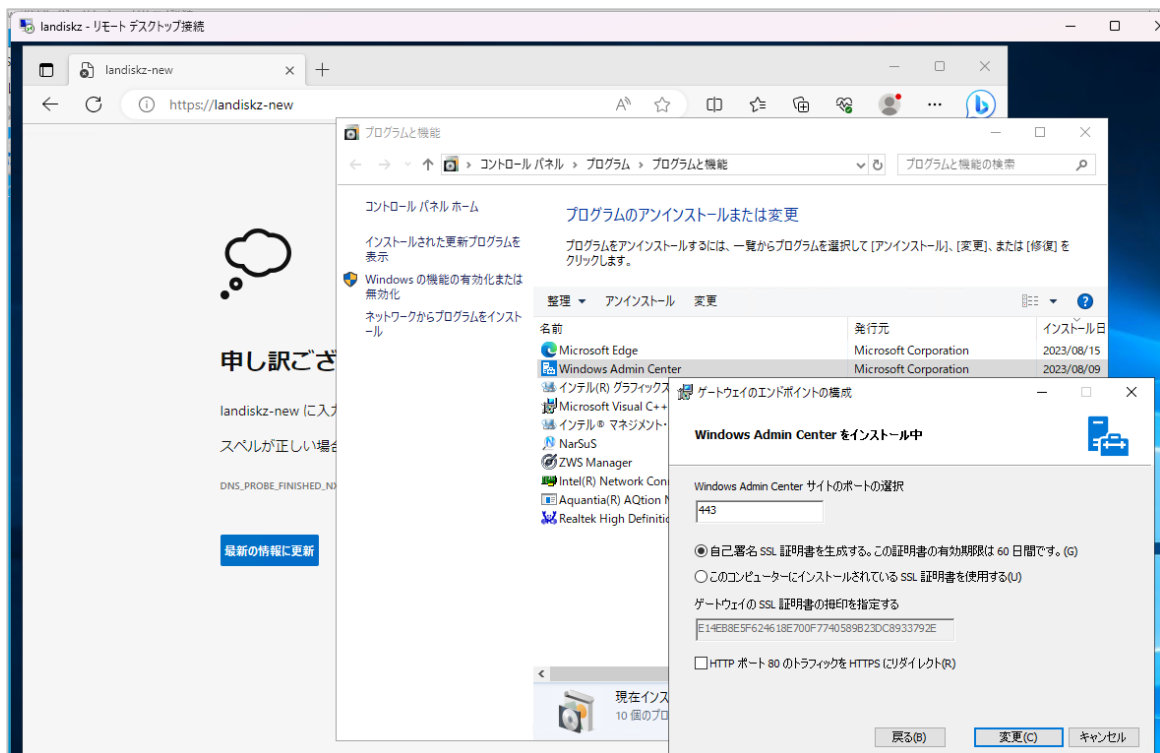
landiskz - リモート デスクトップ接続

landiskz-new

https://landiskz-new

申し訳ござ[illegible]

landiskz-new に入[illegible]

スペルが正しい場合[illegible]

DNS_PROBE_FINISHED_N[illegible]

最新の情報に更新

プログラムと機能

コントロール パネル › プログラム › プログラムと機能

プログラムと機能の検索

コントロール パネル ホーム

インストールされた更新プログラムを表示

Windows の機能の有効化または無効化

ネットワークからプログラムをインストール

プログラムのアンインストールまたは変更

プログラムをアンインストールするには、一覧からプログラムを選択して [アンインストール]、[変更]、または [修復] をクリックします。

整理 ▾ アンインストール 変更

| 名前 | 発行元 | インストール日 |
|---|---|---|
| Microsoft Edge | Microsoft Corporation | 2023/08/15 |
| Windows Admin Center | Microsoft Corporation | 2023/08/09 |
| インテル(R) グラフィックス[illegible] | | |
| Microsoft Visual C++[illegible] | | |
| インテル® マネジメント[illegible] | | |
| NarSuS | | |
| ZWS Manager | | |
| Intel(R) Network Con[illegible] | | |
| Aquantia(R) AQtion N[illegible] | | |
| Realtek High Definiti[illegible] | | |

現在インス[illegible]
10 個のプロ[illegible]

ゲートウェイのエンドポイントの構成

Windows Admin Center をインストール中

Windows Admin Center サイトのポートの選択

443

自己署名 SSL 証明書を生成する。この証明書の有効期限は 60 日間です。(G)

このコンピューターにインストールされている SSL 証明書を使用する(U)

ゲートウェイの SSL 証明書の拇印を指定する

E14EB8E5F624618E700F7740589B23DC8933792E

HTTP ポート 80 のトラフィックを HTTPS にリダイレクト(R)

戻る(B) 変更(C) キャンセル